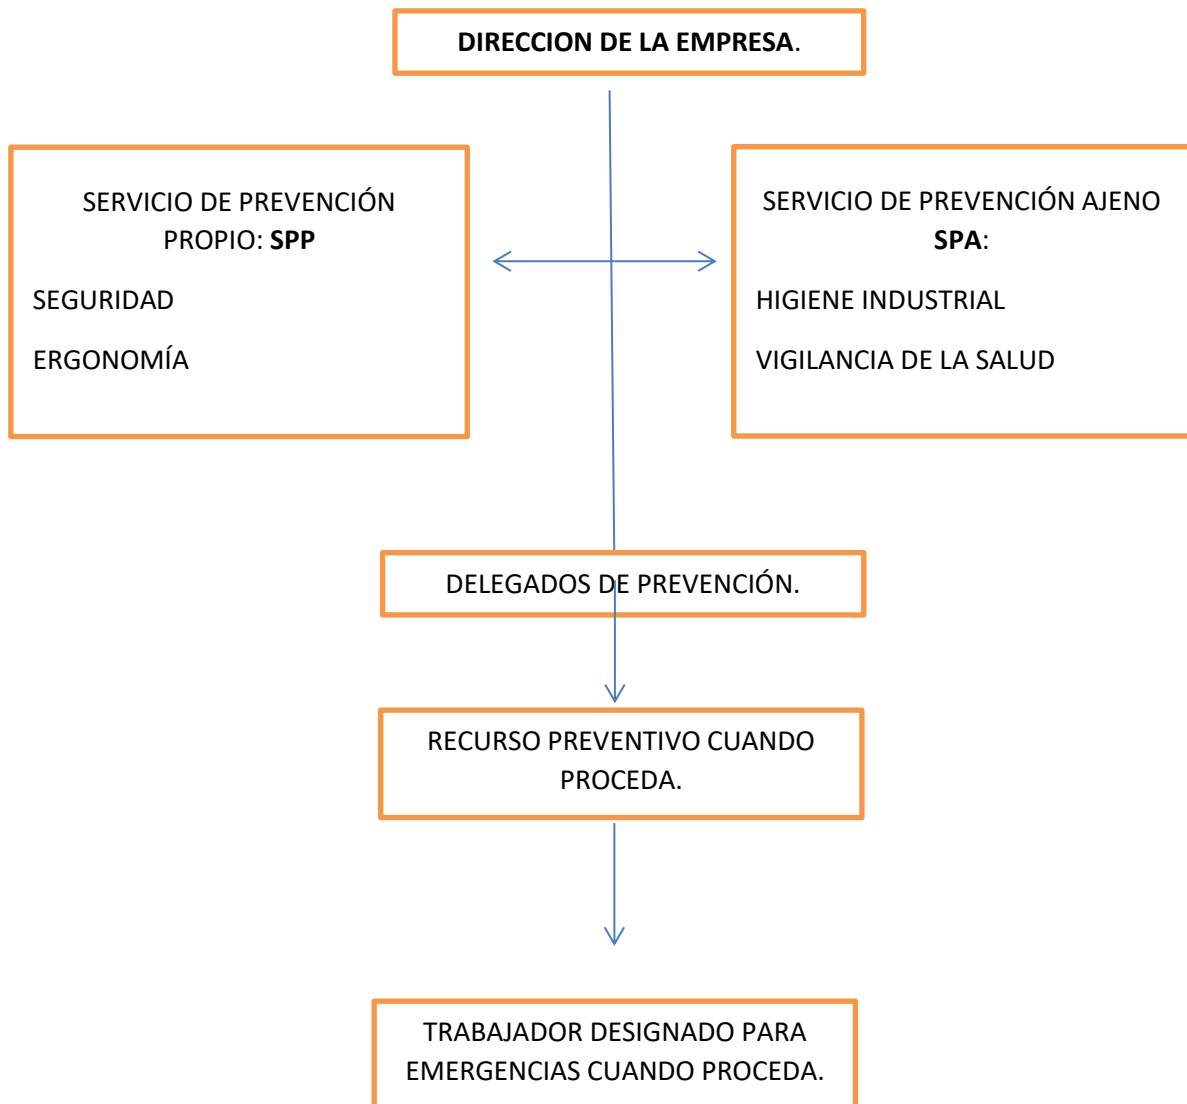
DIRECCION DE LA EMPRESA.

SERVICIO DE PREVENCIÓN PROPIO: SPP

SEGURIDAD

ERGONOMÍA

SERVICIO DE PREVENCIÓN AJENO SPA:

HIGIENE INDUSTRIAL

VIGILANCIA DE LA SALUD

DELEGADOS DE PREVENCIÓN.

RECURSO PREVENTIVO CUANDO PROCEDA.

TRABAJADOR DESIGNADO PARA EMERGENCIAS CUANDO PROCEDA.